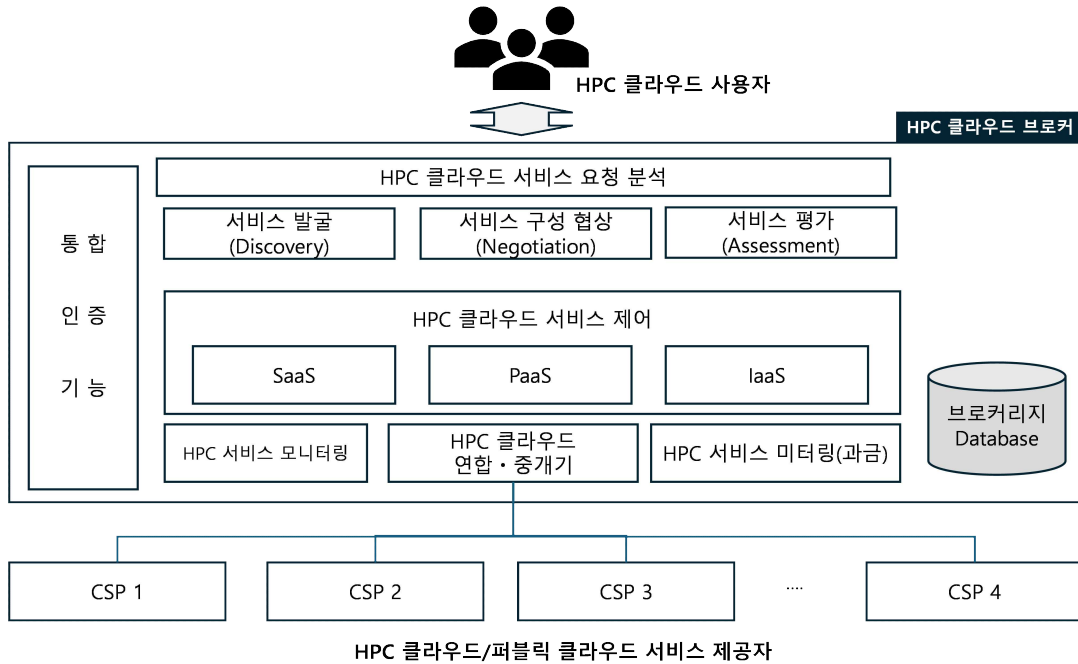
HPC 클라우드 사용자

HPC 클라우드 브로커

통합 인증 기능

HPC 클라우드 서비스 요청 분석

서비스 발굴 (Discovery)

서비스 구성 협상 (Negotiation)

서비스 평가 (Assessment)

HPC 클라우드 서비스 제어

SaaS

PaaS

IaaS

브로커리지 Database

HPC 서비스 모니터링

HPC 클라우드 연합・중개기

HPC 서비스 미터링(과금)

CSP 1

CSP 2

CSP 3

....

CSP 4

HPC 클라우드/퍼블릭 클라우드 서비스 제공자